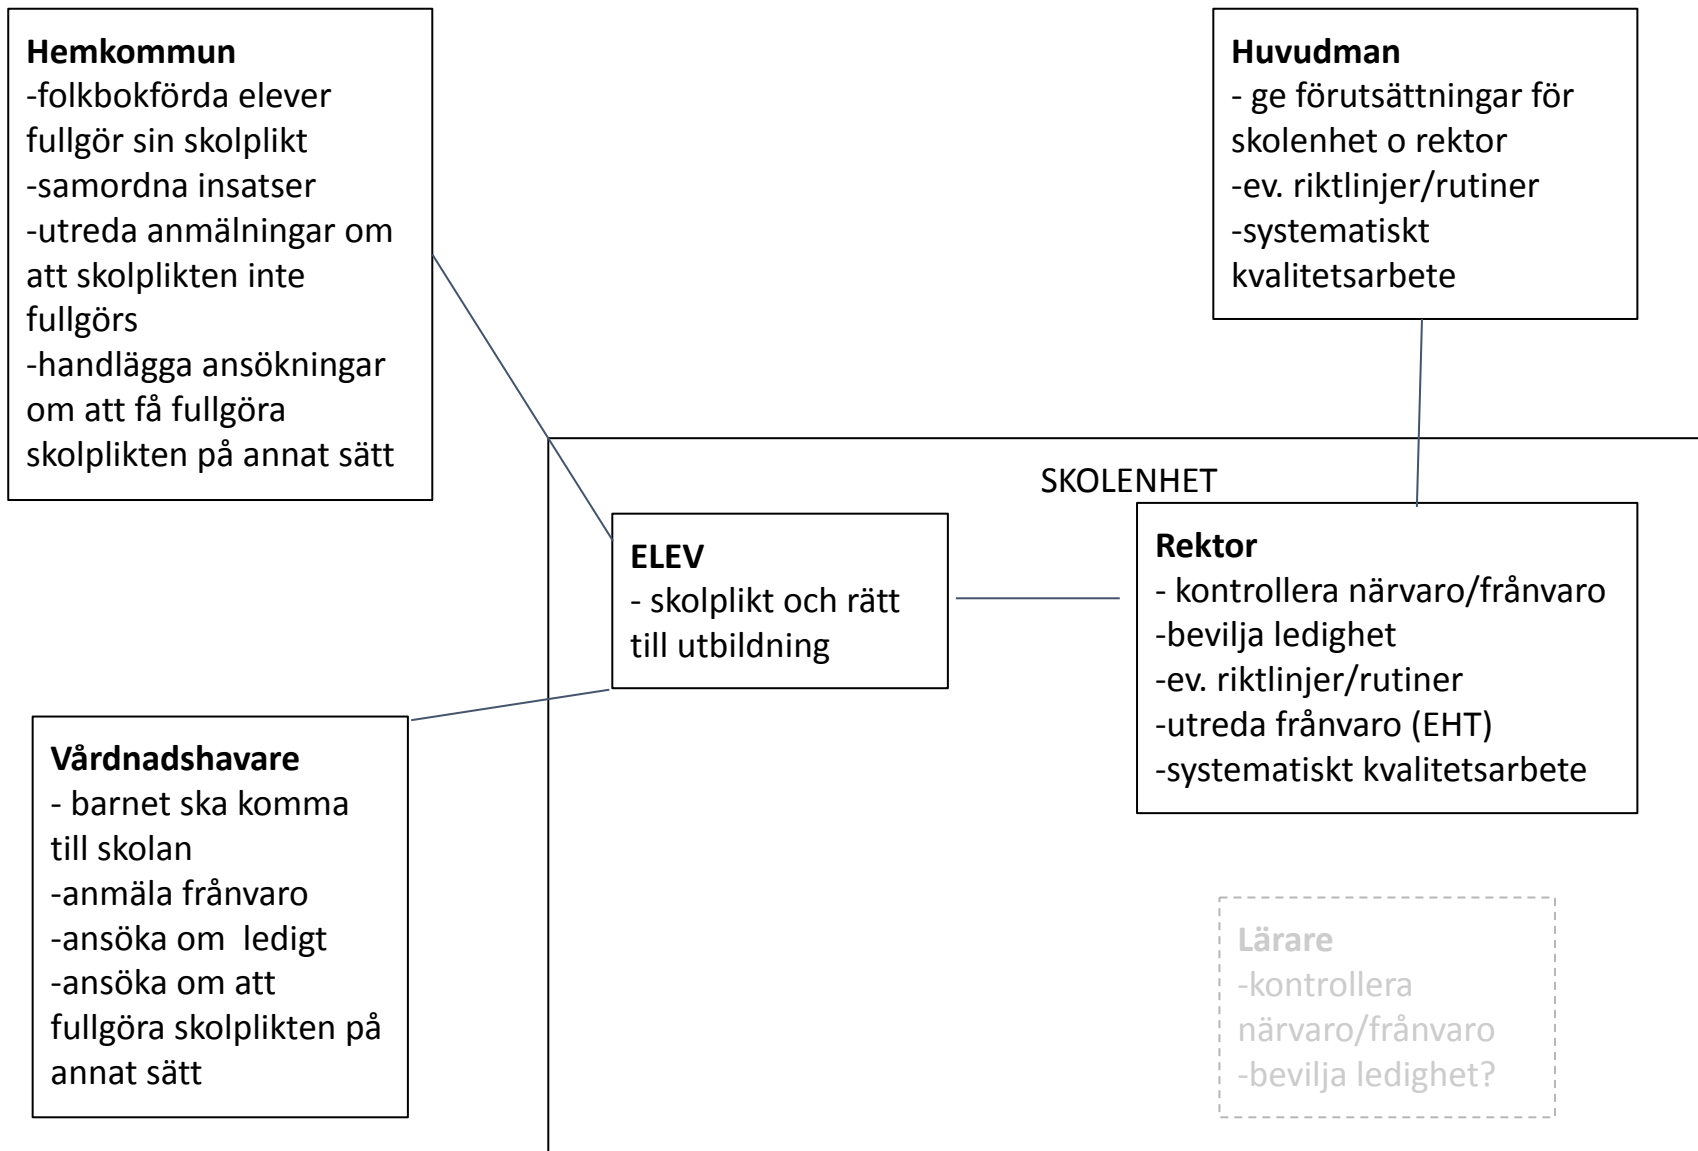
**Hemkommun**
-folkbokförda elever fullgör sin skolplikt
-samordna insatser
-utreda anmälningar om att skolplikten inte fullgörs
-handlägga ansökningar om att få fullgöra skolplikten på annat sätt

**Huvudman**
- ge förutsättningar för skolenhet o rektor
-ev. riktlinjer/rutiner
-systematiskt kvalitetsarbete

SKOLENHET

**ELEV**
- skolplikt och rätt till utbildning

**Rektor**
- kontrollera närvaro/frånvaro
-bevilja ledighet
-ev. riktlinjer/rutiner
-utreda frånvaro (EHT)
-systematiskt kvalitetsarbete

**Vårdnadshavare**
- barnet ska komma till skolan
-anmäla frånvaro
-ansöka om ledigt
-ansöka om att fullgöra skolplikten på annat sätt

**Lärare**
-kontrollera närvaro/frånvaro
-bevilja ledighet?